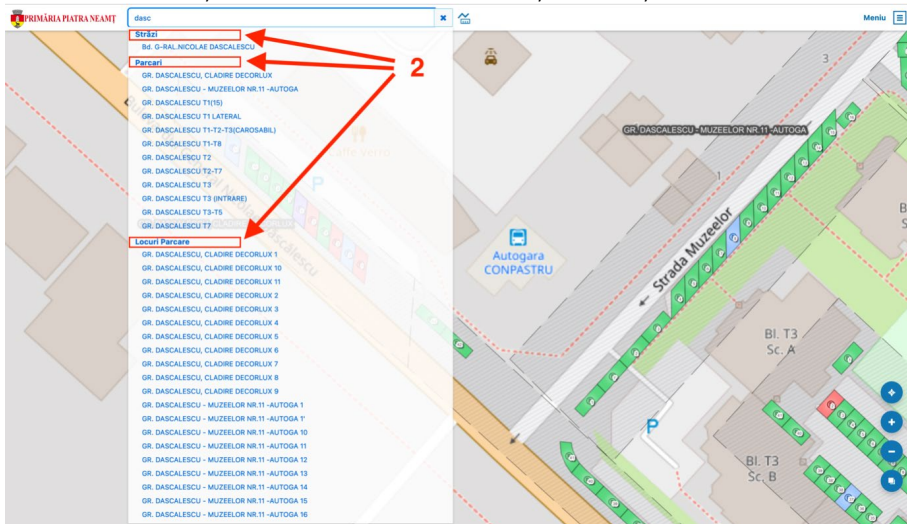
PRIMĂRIA PIATRA NEAMȚ

dasc

Meniu

Străzi
Bd. G-RAL.NICOLAE DASCALESCU
Parcari
GR. DASCALESCU, CLADIRE DECORLUX
GR. DASCALESCU - MUZEELOR NR.11 -AUTOGA
GR. DASCALESCU T1(15)
GR. DASCALESCU T1 LATERAL
GR. DASCALESCU T1-T2-T3(CAROSABIL)
GR. DASCALESCU T1-T8
GR. DASCALESCU T2
GR. DASCALESCU T2-T7
GR. DASCALESCU T3
GR. DASCALESCU T3 (INTRARE)
GR. DASCALESCU T3-T5
GR. DASCALESCU T7
Locuri Parcare
GR. DASCALESCU, CLADIRE DECORLUX 1
GR. DASCALESCU, CLADIRE DECORLUX 10
GR. DASCALESCU, CLADIRE DECORLUX 11
GR. DASCALESCU, CLADIRE DECORLUX 2
GR. DASCALESCU, CLADIRE DECORLUX 3
GR. DASCALESCU, CLADIRE DECORLUX 4
GR. DASCALESCU, CLADIRE DECORLUX 5
GR. DASCALESCU, CLADIRE DECORLUX 6
GR. DASCALESCU, CLADIRE DECORLUX 7
GR. DASCALESCU, CLADIRE DECORLUX 8
GR. DASCALESCU, CLADIRE DECORLUX 9
GR. DASCALESCU - MUZEELOR NR.11 -AUTOGA 1
GR. DASCALESCU - MUZEELOR NR.11 -AUTOGA 1'
GR. DASCALESCU - MUZEELOR NR.11 -AUTOGA 10
GR. DASCALESCU - MUZEELOR NR.11 -AUTOGA 11
GR. DASCALESCU - MUZEELOR NR.11 -AUTOGA 12
GR. DASCALESCU - MUZEELOR NR.11 -AUTOGA 13
GR. DASCALESCU - MUZEELOR NR.11 -AUTOGA 14
GR. DASCALESCU - MUZEELOR NR.11 -AUTOGA 15
GR. DASCALESCU - MUZEELOR NR.11 -AUTOGA 16

2

GR. DASCALESCU - MUZEELOR NR.11 -AUTOGA
Strada Muzeelor
Autogara CONPASTRU
Bl. T3 Sc. A
Bl. T3 Sc. B
P
3
1